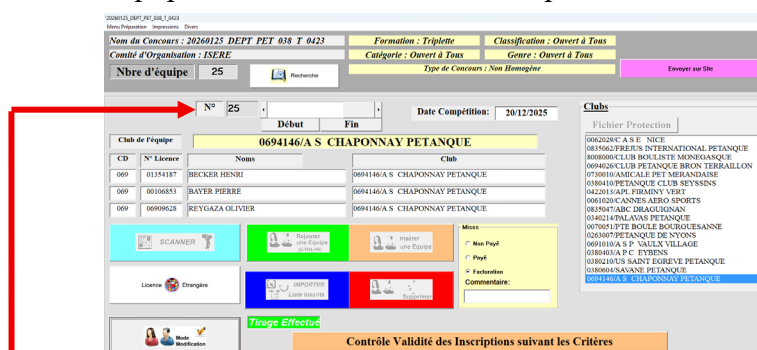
20260125_DEPT_PET_038_T_0423
Menu Préparation Impressions Divers

Nom du Concours : 20260125 DEPT PET 038 T 0423
Formation : Triplette
Classification : Ouvert à Tous
Comité d'Organisation : ISERE
Catégorie : Ouvert à Tous
Genre : Ouvert à Tous
Nbre d'équipe 25
Recherche
Type de Concours : Non Homogène
Envoyer sur Site

N° 25
Début
Fin
Date Compétition: 20/12/2025

Club de l'équipe
0694146/A S CHAPONNAY PETANQUE

| CD | N° Licence | Noms | Club |
|---|---|---|---|
| 069 | 01354187 | BECKER HENRI | 0694146/A S CHAPONNAY PETANQUE |
| 069 | 00106853 | BAYER PIERRE | 0694146/A S CHAPONNAY PETANQUE |
| 069 | 06909628 | REYGAZA OLIVIER | 0694146/A S CHAPONNAY PETANQUE |

SCANNER
Rajouter une Equipe (CTRL+R)
Insérer une Equipe
Licence Etrangère
IMPORTER Liste Inscrits
Supprimer

Mises
Non Payé
Payé
Facturation
Commentaire:

Clubs
Fichier Protection
0062029/C A S E NICE
0835062/FREJUS INTERNATIONAL PETANQUE
8008000/CLUB BOULISTE MONEGASQUE
0694026/CLUB PETANQUE BRON TERRAILLON
0730010/AMICALE PET MERANDAISE
0380410/PETANQUE CLUB SEYSSINS
0422013/APL FIRMINY VERT
0061020/CANNES AERO SPORTS
0835047/ABC DRAGUIGNAN
0340214/PALAVAS PETANQUE
0070051/PTE BOULE BOURGUESANNE
0263007/PETANQUE DE NYONS
0691010/A S P VAULX VILLAGE
0380403/A P C EYBENS
0380210/US SAINT EGREVE PETANQUE
0380604/SAVANE PETANQUE
0694146/A S CHAPONNAY PETANQUE

Mode Modification
Tirage Effectué
Contrôle Validité des Inscriptions suivant les Critères